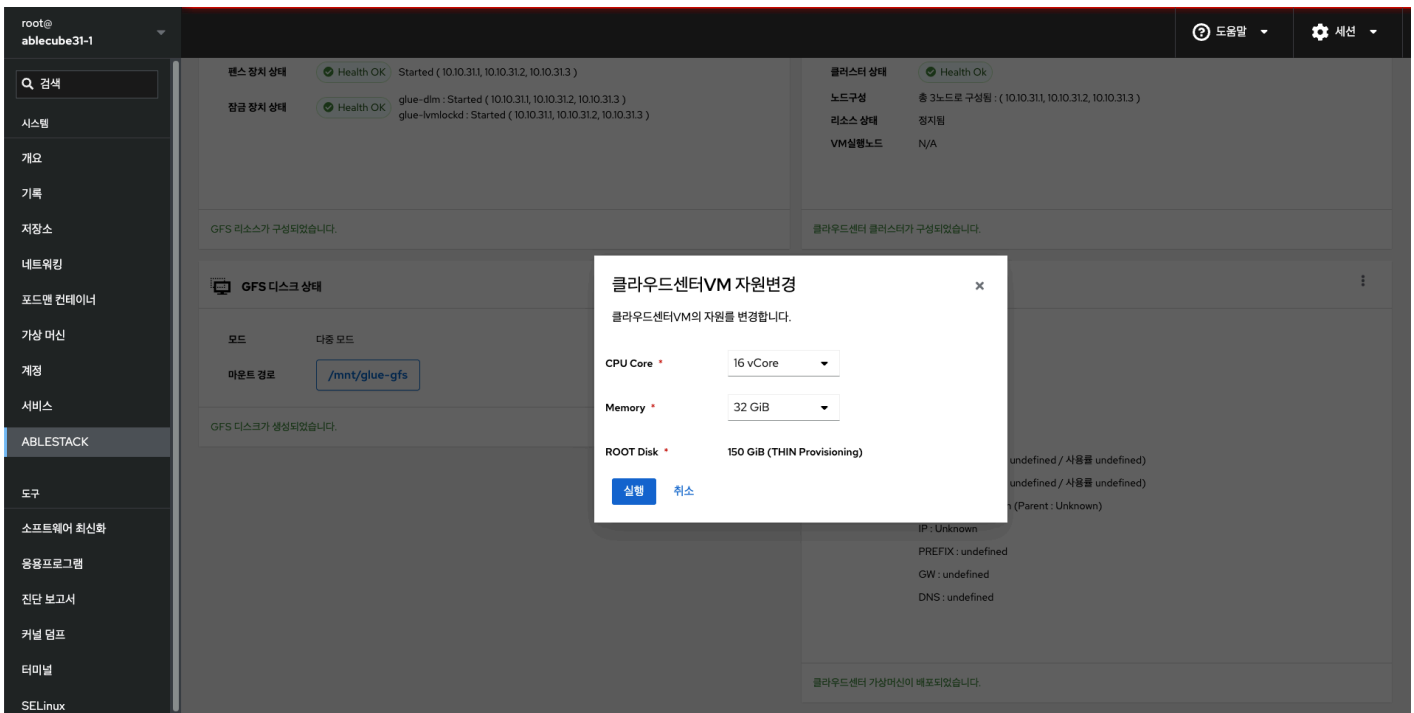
root@
ablecube31-1

도움말

세션

검색

시스템

개요

기록

저장소

네트워킹

포드맨 컨테이너

가상 머신

계정

서비스

ABLESTACK

도구

소프트웨어 최신화

응용프로그램

진단 보고서

커널 덤프

터미널

SELinux

펜스 장치 상태 Health OK Started ( 10.10.31.1, 10.10.31.2, 10.10.31.3 )

잠금 장치 상태 Health OK glue-dlm : Started ( 10.10.31.1, 10.10.31.2, 10.10.31.3 )
glue-lvmlockd : Started ( 10.10.31.1, 10.10.31.2, 10.10.31.3 )

GFS 리소스가 구성되었습니다.

클러스터 상태 Health Ok

노드구성 총 3노드로 구성됨 : ( 10.10.31.1, 10.10.31.2, 10.10.31.3 )

리소스 상태 정지됨

VM실행노드 N/A

클라우드센터 클러스터가 구성되었습니다.

GFS 디스크 상태

모드 다중 모드

마운트 경로 /mnt/glue-gfs

GFS 디스크가 생성되었습니다.

클라우드센터VM 자원변경

클라우드센터VM의 자원를 변경합니다.

CPU Core * 16 vCore

Memory * 32 GiB

ROOT Disk * 150 GiB (THIN Provisioning)

실행 취소

undefined / 사용률 undefined)

undefined / 사용률 undefined)

(Parent : Unknown)

IP : Unknown

PREFIX : undefined

GW : undefined

DNS : undefined

클라우드센터 가상머신이 배포되었습니다.